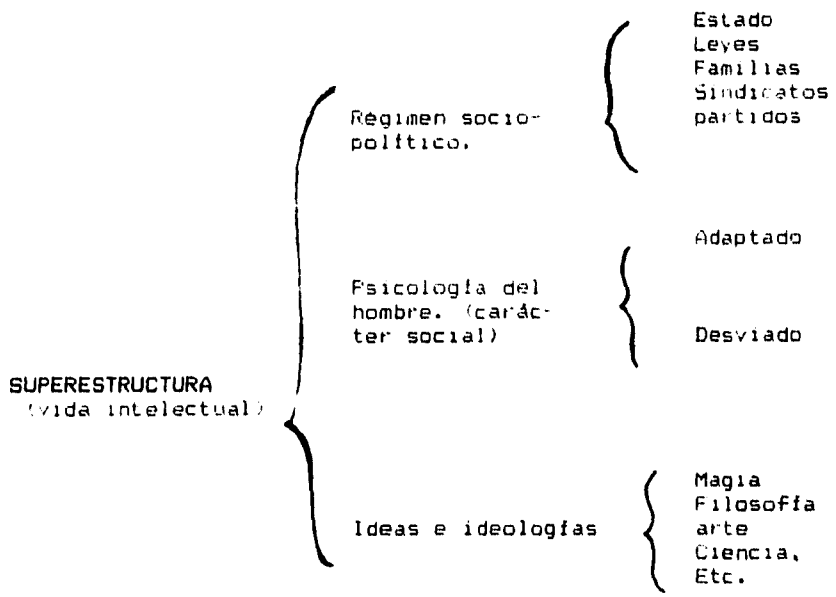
SUPERESTRUCTURA
(vida intelectual)

Régimen sociopolítico.

Estado
Leyes
Familias
Sindicatos
partidos

Psicología del hombre. (carácter social)

Adaptado

Desviado

Ideas e ideologías

Magia
Filosofía
arte
Ciencia,
Etc.